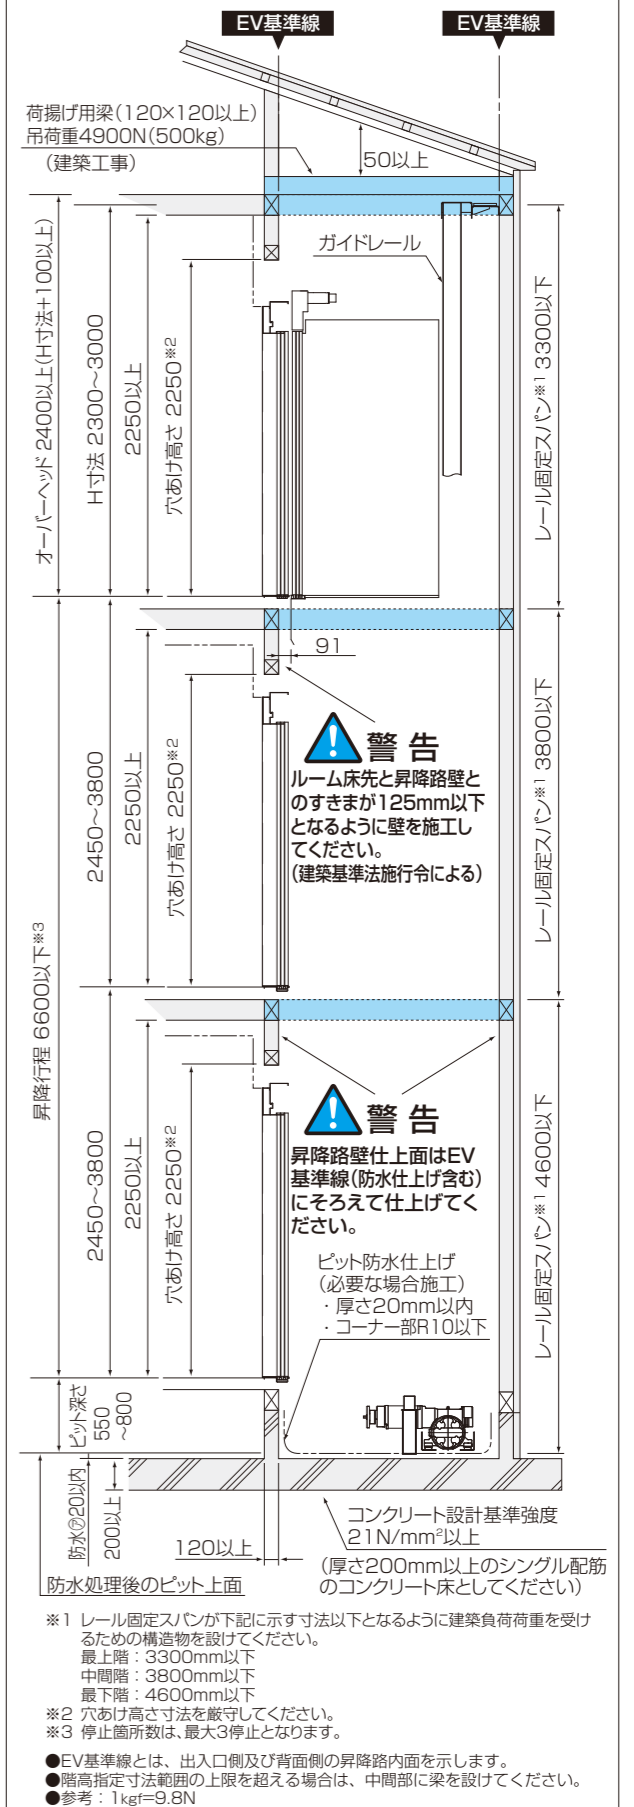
EV基準線

EV基準線

荷揚げ用梁(120×120以上)
吊荷重4900N(500kg)
(建築工事)

50以上

ガイドレール

オーバーヘッド 2400以上(H寸法+100以上)

H寸法 2300~3000

2250以上

穴あけ高さ 2250※2

レール固定スパン※1 3300以下

91

警告
ルーム床先と昇降路壁とのすきまが125mm以下となるように壁を施工してください。
(建築基準法施行令による)

2450~3800

2250以上

穴あけ高さ 2250※2

レール固定スパン※1 3800以下

昇降行程 6600以下※3

警告
昇降路壁仕上面はEV基準線(防水仕上げ含む)にそろえて仕上げてください。

2450~3800

2250以上

穴あけ高さ 2250※2

レール固定スパン※1 4600以下

ピット防水仕上げ
(必要な場合施工)
・厚さ20mm以内
・コーナー部R10以下

ピット深さ 550~800

防水の20以内

200以上

120以上

コンクリート設計基準強度 $21N/mm^2$以上
(厚さ200mm以上のシングル配筋のコンクリート床としてください)

防水処理後のピット上面

※1 レール固定スパンが下記に示す寸法以下となるように建築負荷荷重を受けるための構造物を設けてください。
最上階:3300mm以下
中間階:3800mm以下
最下階:4600mm以下
※2 穴あけ高さ寸法を厳守してください。
※3 停止箇所数は、最大3停止となります。

●EV基準線とは、出入口側及び背面側の昇降路内面を示します。
●階高指定寸法範囲の上限を超える場合は、中間部に梁を設けてください。
●参考:1kgf=9.8N